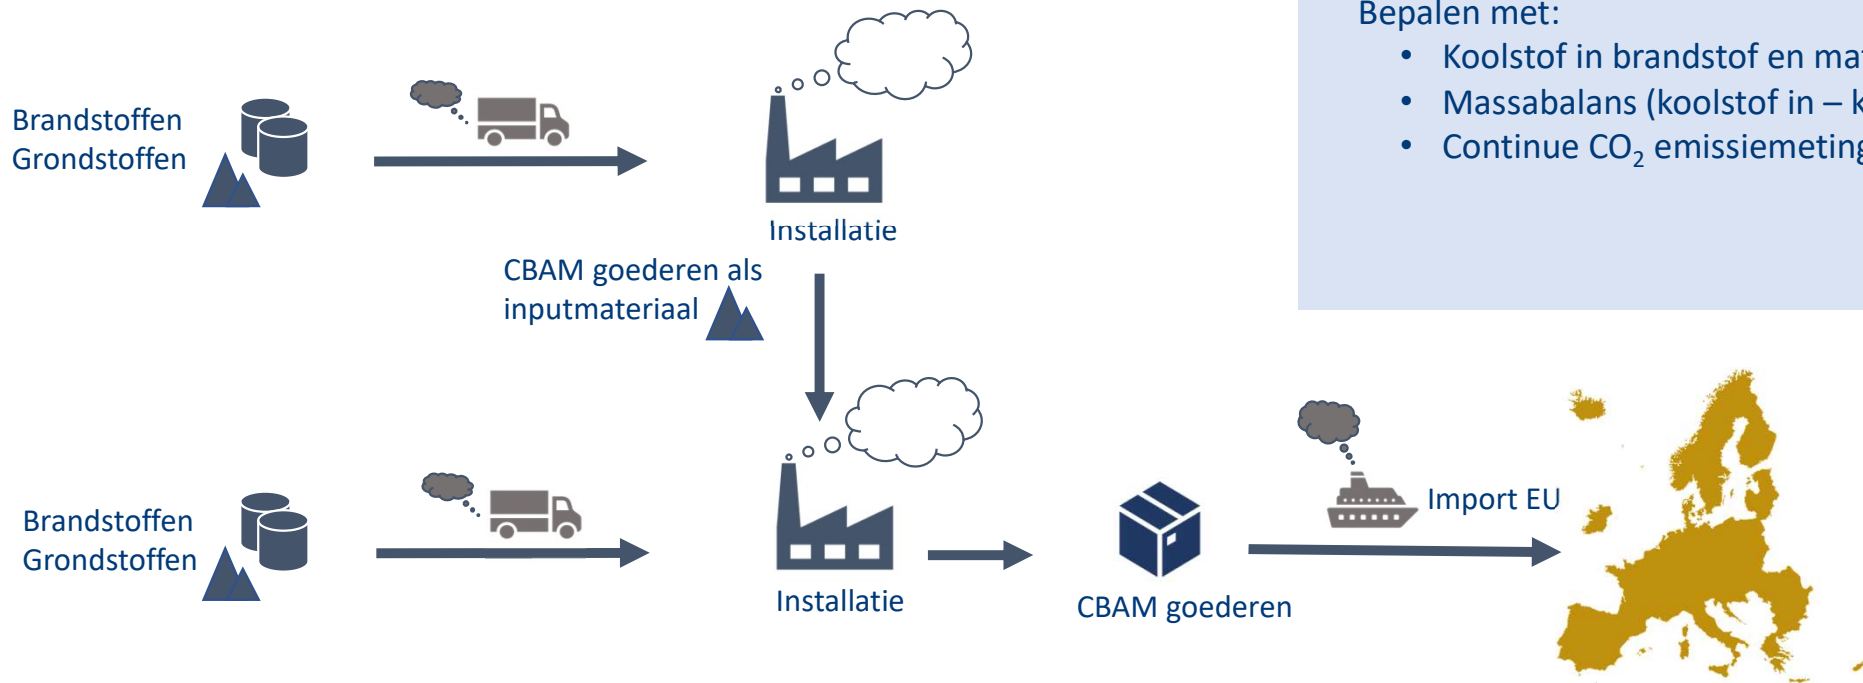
Bepalen met:

- Koolstof in brandstof en ma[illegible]
- Massabalans (koolstof in – k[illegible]
- Continue $CO_2$ emissiemeting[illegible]

Brandstoffen
Grondstoffen

Installatie

CBAM goederen als inputmateriaal

Brandstoffen
Grondstoffen

Installatie

CBAM goederen

Import EU